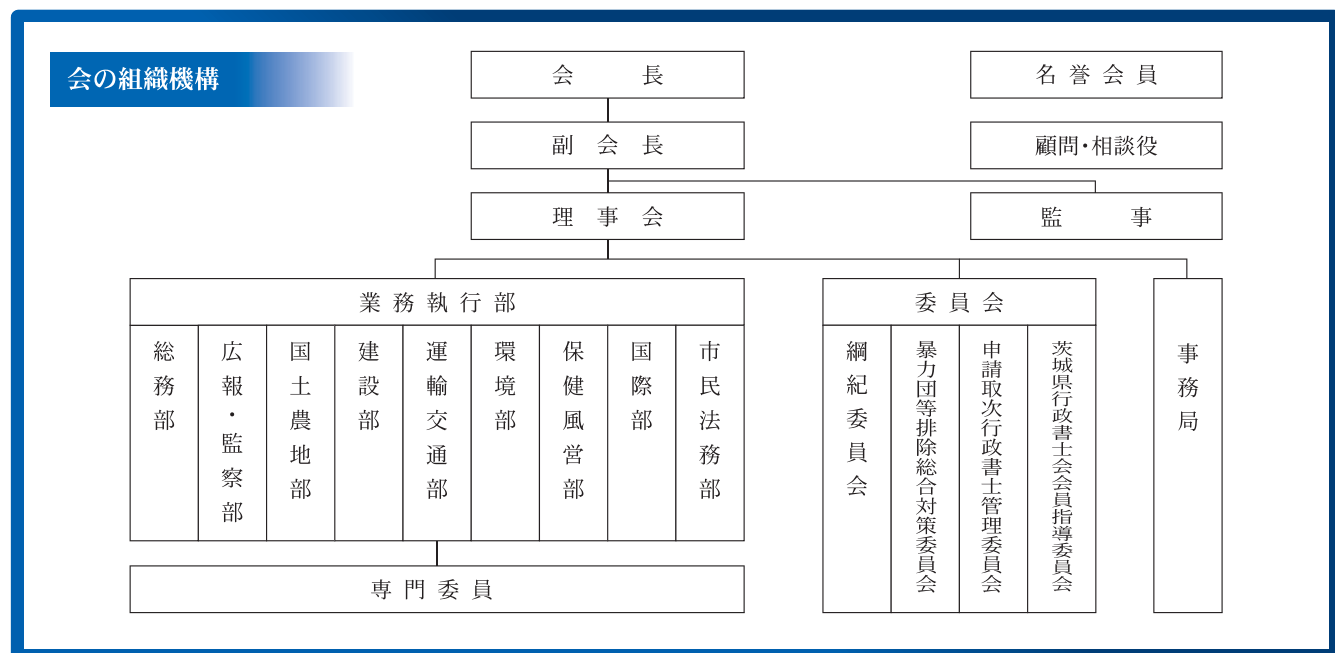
会の組織機構

会長

副会長

理事会

名誉会員

顧問・相談役

監事

業務執行部

総務部

広報・監察部

国土農地部

建設部

運輸交通部

環境部

保健風営部

国際部

市民法務部

専門委員

委員会

綱紀委員会

暴力団等排除総合対策委員会

申請取次行政書士管理委員会

茨城県行政書士会会員指導委員会

事務局